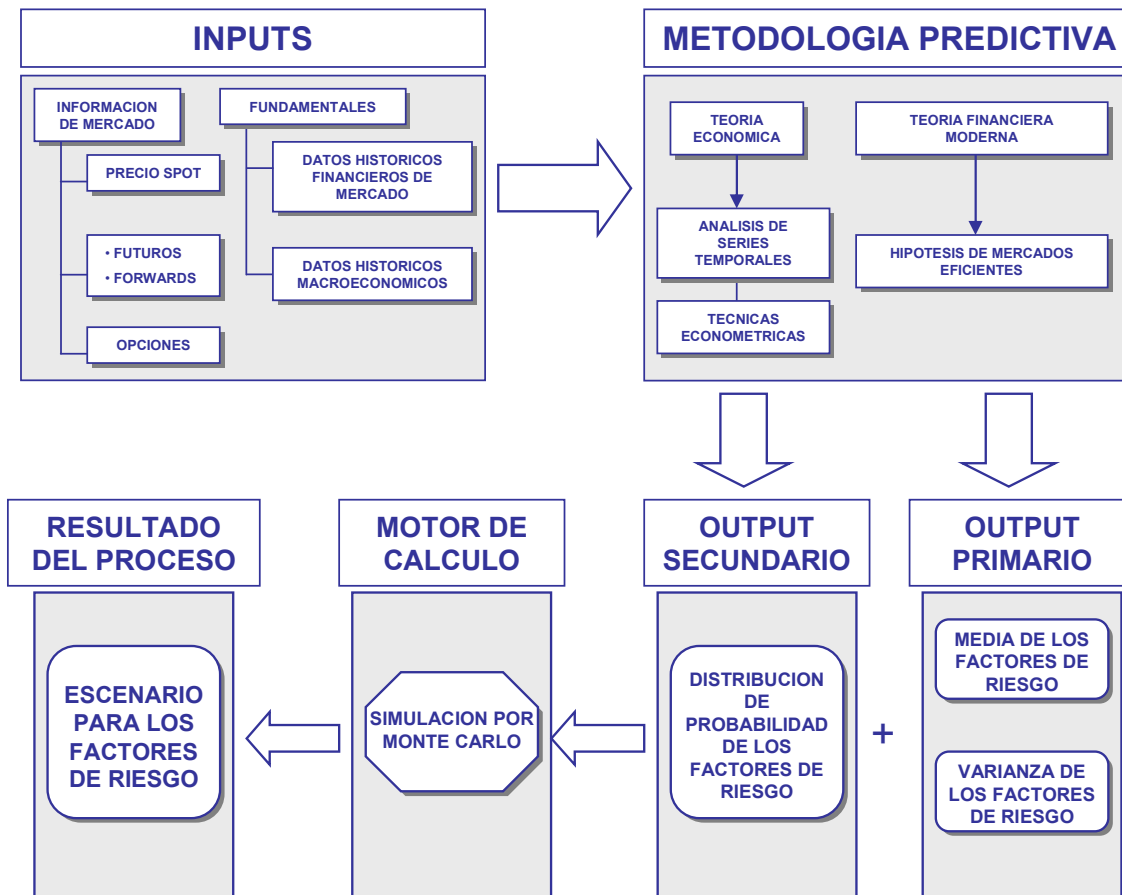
INPUTS

INFORMACION DE MERCADO

PRECIO SPOT

• FUTUROS
• FORWARDS

OPCIONES

FUNDAMENTALES

DATOS HISTORICOS FINANCIEROS DE MERCADO

DATOS HISTORICOS MACROECONOMICOS

METODOLOGIA PREDICTIVA

TEORIA ECONOMICA

ANALISIS DE SERIES TEMPORALES

TECNICAS ECONOMETRICAS

TEORIA FINANCIERA MODERNA

HIPOTESIS DE MERCADOS EFICIENTES

RESULTADO DEL PROCESO

ESCENARIO PARA LOS FACTORES DE RIESGO

MOTOR DE CALCULO

SIMULACION POR MONTE CARLO

OUTPUT SECUNDARIO

DISTRIBUCION DE PROBABILIDAD DE LOS FACTORES DE RIESGO

+

OUTPUT PRIMARIO

MEDIA DE LOS FACTORES DE RIESGO

VARIANZA DE LOS FACTORES DE RIESGO